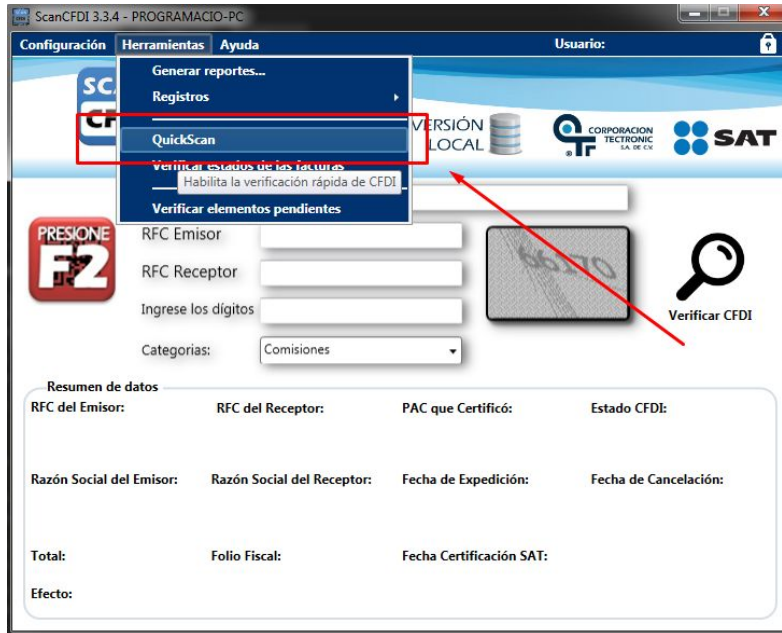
ScanCFDI 3.3.4 - PROGRAMACIO-PC

Configuración Herramientas Ayuda Usuario:

Generar reportes...
Registros
QuickScan
Verificar estados de las facturas
Habilita la verificación rápida de CFDI
Verificar elementos pendientes

SC
CF
VERSIÓN LOCAL
CORPORACION TECTRONIC S.A. DE C.V.
SAT

PRESIONE F2
RFC Emisor
RFC Receptor
Ingrese los dígitos
Categorias: Comisiones
66170
Verificar CFDI

Resumen de datos
RFC del Emisor: RFC del Receptor: PAC que Certificó: Estado CFDI:
Razón Social del Emisor: Razón Social del Receptor: Fecha de Expedición: Fecha de Cancelación:
Total: Folio Fiscal: Fecha Certificación SAT:
Efecto: